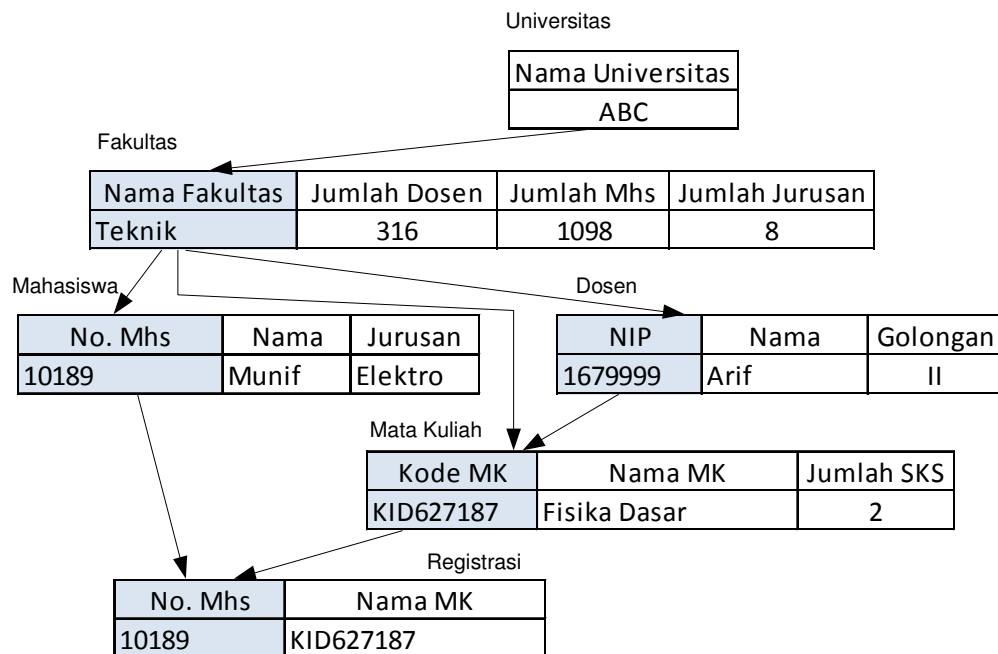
Universitas

| Nama Universitas |
|---|
| ABC |

Fakultas

| Nama Fakultas | Jumlah Dosen | Jumlah Mhs | Jumlah Jurusan |
|---|---|---|---|
| Teknik | 316 | 1098 | 8 |

Mahasiswa

| No. Mhs | Nama | Jurusan |
|---|---|---|
| 10189 | Munif | Elektro |

Dosen

| NIP | Nama | Golongan |
|---|---|---|
| 1679999 | Arif | II |

Mata Kuliah

| Kode MK | Nama MK | Jumlah SKS |
|---|---|---|
| KID627187 | Fisika Dasar | 2 |

Registrasi

| No. Mhs | Nama MK |
|---|---|
| 10189 | KID627187 |